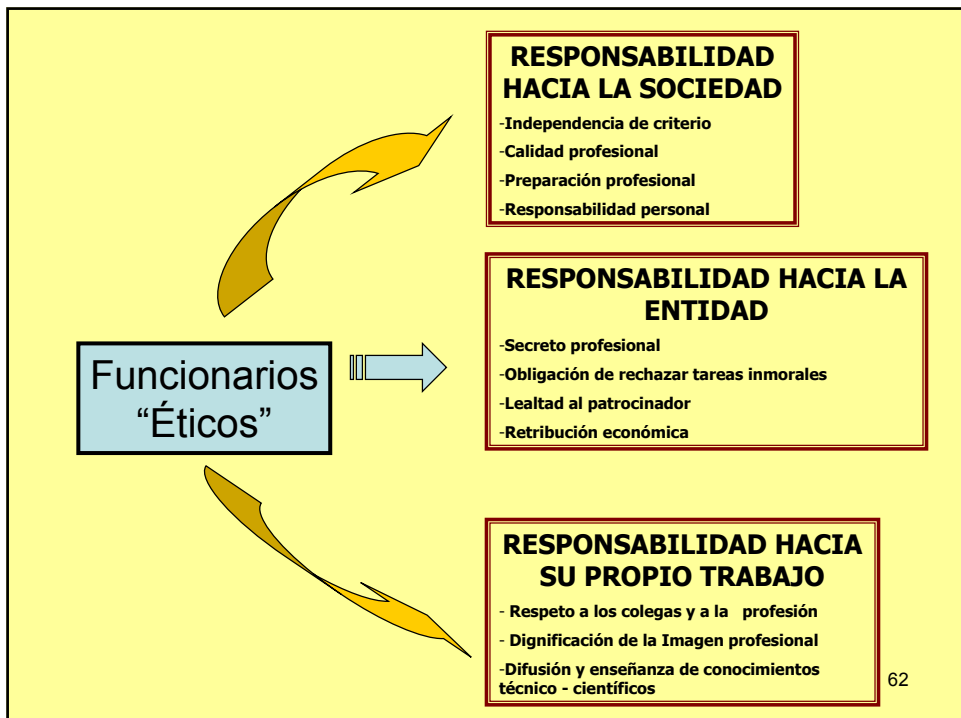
RESPONSABILIDAD HACIA LA SOCIEDAD

-Independencia de criterio
-Calidad profesional
-Preparación profesional
-Responsabilidad personal

Funcionarios "Éticos"

RESPONSABILIDAD HACIA LA ENTIDAD

-Secreto profesional
-Obligación de rechazar tareas inmorales
-Lealtad al patrocinador
-Retribución económica

RESPONSABILIDAD HACIA SU PROPIO TRABAJO

- Respeto a los colegas y a la profesión
- Dignificación de la Imagen profesional
-Difusión y enseñanza de conocimientos técnico - científicos

62